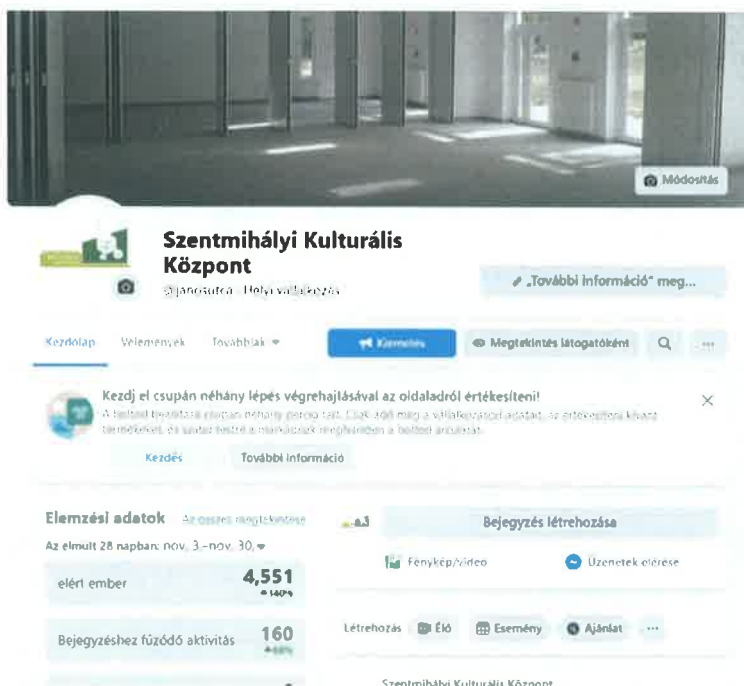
Módosítás

Szentmihályi Kulturális Központ

@janosutca · Helyi vállalkozás

„További információ" meg...

Kezdőlap Vélemények Továbbiak ▾

Kiemelés

Megtekintés látogatóként

...

Kezdj el csupán néhány lépés végrehajtásával az oldaladról értékesíteni!

A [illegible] csupán néhány percig tart. Csak add meg a vállalkozásod adatait, az értékesíteni kívánt termékeket, és szabd testre a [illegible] a helyed arculatát.

Kezdés

További információ

Elemzési adatok Az összes megtekintése

Az elmúlt 28 napban: nov. 3.–nov. 30. ▾

elért ember 4,551

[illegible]

Bejegyzéshez fűződő aktivitás 160

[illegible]

Bejegyzés létrehozása

Fénykép/videó

Üzenetek elérése

Létrehozás Élő Esemény Ajánlat ...

Szentmihályi Kulturális Központ